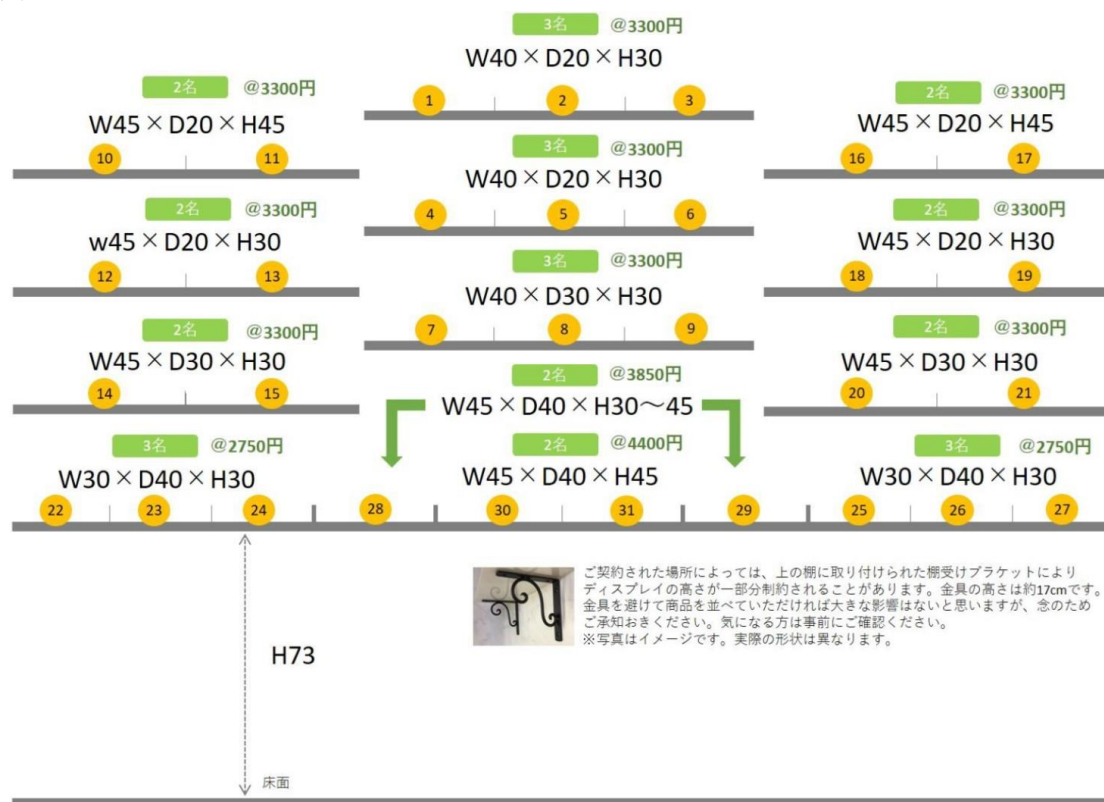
3名 @3300円
W40 × D20 × H30
1 2 3

2名 @3300円
W45 × D20 × H45
10 11

2名 @3300円
W45 × D20 × H45
16 17

3名 @3300円
W40 × D20 × H30
4 5 6

2名 @3300円
w45 × D20 × H30
12 13

2名 @3300円
W45 × D20 × H30
18 19

3名 @3300円
W40 × D30 × H30
7 8 9

2名 @3300円
W45 × D30 × H30
14 15

2名 @3300円
W45 × D30 × H30
20 21

2名 @3850円
W45 × D40 × H30〜45

3名 @2750円
W30 × D40 × H30

2名 @4400円
W45 × D40 × H45

3名 @2750円
W30 × D40 × H30

22 23 24 28 30 31 29 25 26 27

H73

床面

ご契約された場所によっては、上の棚に取り付けられた棚受けブラケットによりディスプレイの高さが一部分制約されることがあります。金具の高さは約17cmです。金具を避けて商品を並べていただければ大きな影響はないと思いますが、念のためご承知おきください。気になる方は事前にご確認ください。
※写真はイメージです。実際の形状は異なります。